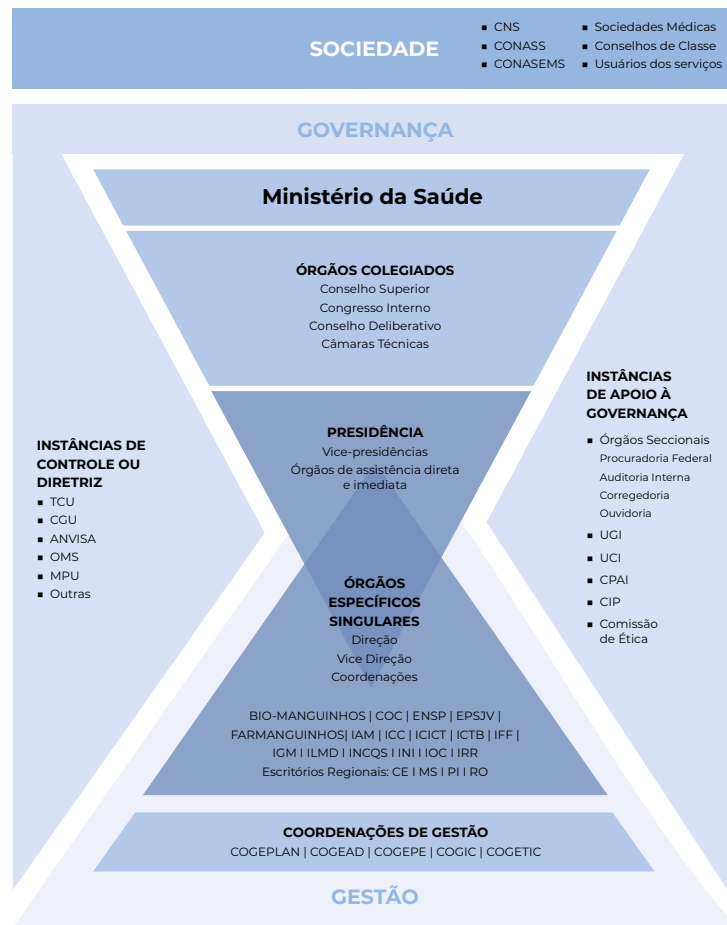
SOCIEDADE

- CNS
- CONASS
- CONASEMS

- Sociedades Médicas
- Conselhos de Classe
- Usuários dos serviços

GOVERNANÇA

Ministério da Saúde

ÓRGÃOS COLEGIADOS
Conselho Superior
Congresso Interno
Conselho Deliberativo
Câmaras Técnicas

INSTÂNCIAS DE CONTROLE OU DIRETRIZ
- TCU
- CGU
- ANVISA
- OMS
- MPU
- Outras

PRESIDÊNCIA
Vice-presidências
Órgãos de assistência direta e imediata

INSTÂNCIAS DE APOIO À GOVERNANÇA
- Órgãos Seccionais
Procuradoria Federal
Auditoria Interna
Corregedoria
Ouvidoria
- UGI
- UCI
- CPAI
- CIP
- Comissão de Ética

ÓRGÃOS ESPECÍFICOS SINGULARES
Direção
Vice Direção
Coordenações

BIO-MANGUINHOS | COC | ENSP | EPSJV | FARMANGUINHOS| IAM | ICC | ICICT | ICTB | IFF | IGM I ILMD I INCQS I INI I IOC I IRR
Escritórios Regionais: CE I MS I PI I RO

COORDENAÇÕES DE GESTÃO
COGEPLAN | COGEAD | COGEPE | COGIC | COGETIC

GESTÃO